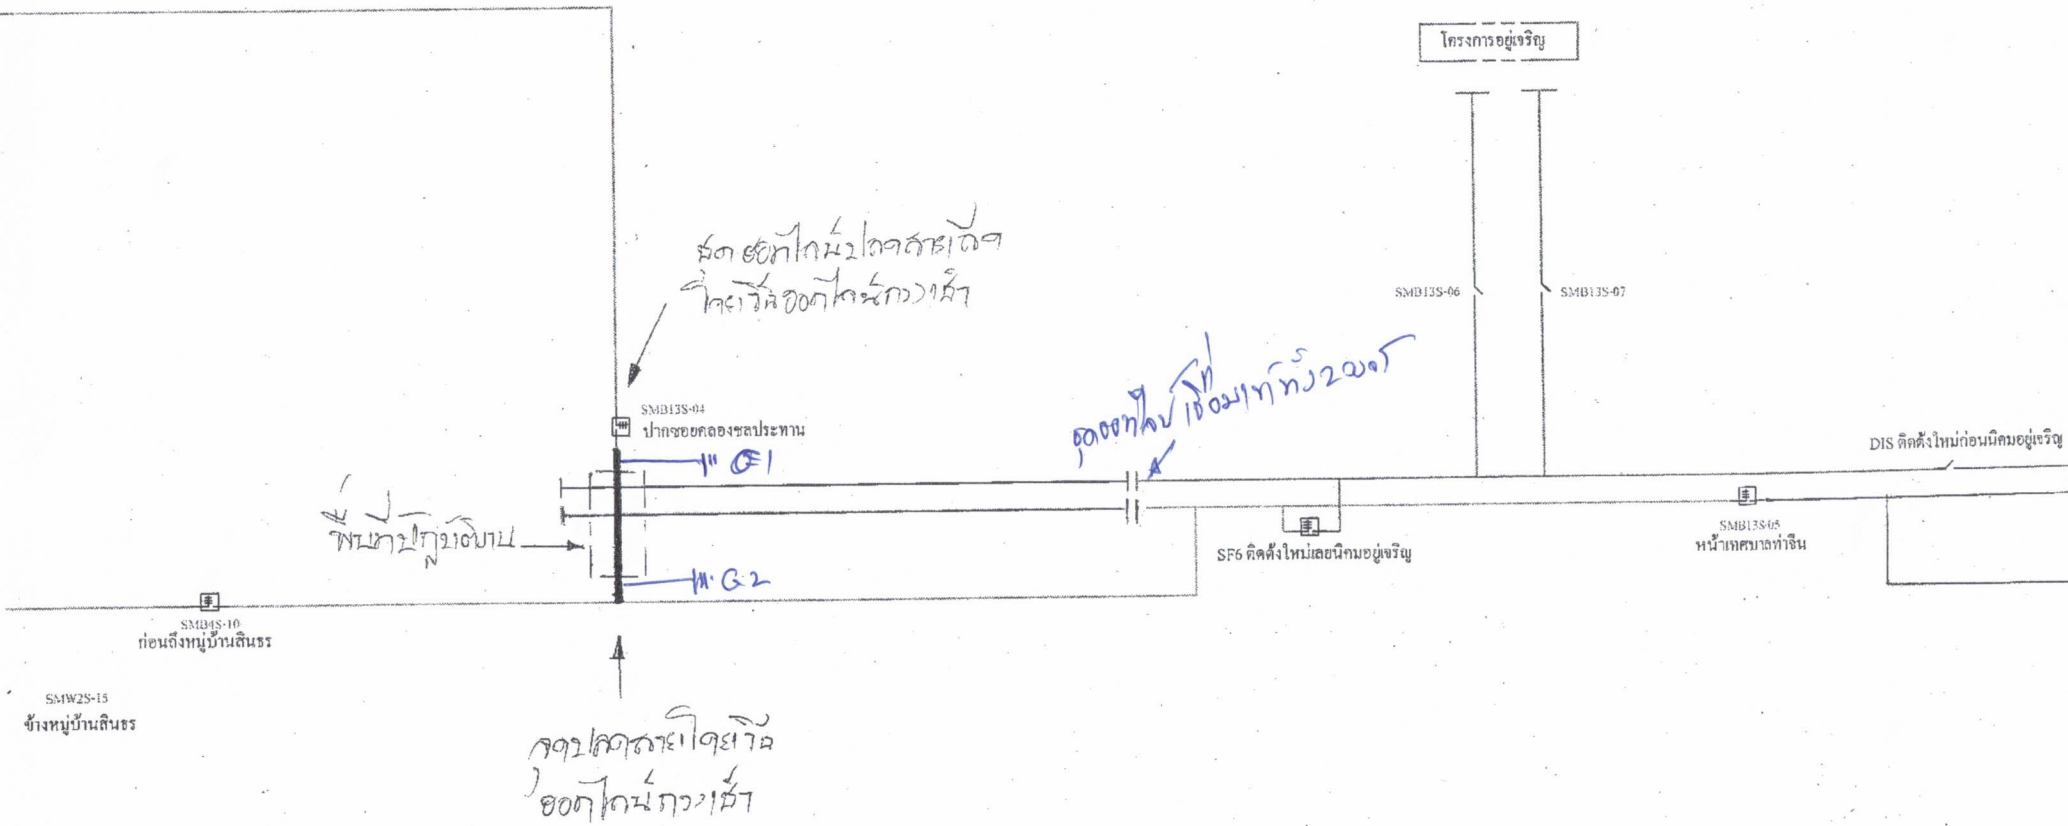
โครงการอยู่เจริญ

SMB13S-06

SMB13S-07

ชุด ซ่อมไลน์ปลดสายเดิม ใช้เวิร์คออกไลน์ถาวรเข้า

SMB13S-04
ปากซอยคลองชลประทาน

จุดออกไลน์เชื่อมทั้ง 2 วงจร

DIS ติดตั้งใหม่ก่อนนิคมอยู่เจริญ

1" CE1

พื้นที่ปฏิบัติงาน

M.G 2

SF6 ติดตั้งใหม่เลยนิคมอยู่เจริญ

SMB13S-05
หน้าเทศบาลท่าจีน

SMB4S-10
ก่อนถึงหมู่บ้านสินธร

SMW2S-15
ข้างหมู่บ้านสินธร

จุดปลดสายใช้เวิร์ค ออกไลน์ถาวรเข้า